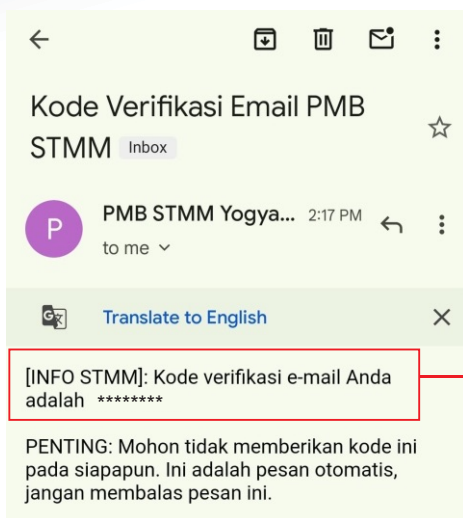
Kode Verifikasi Email PMB STMM Inbox

P

PMB STMM Yogya... 2:17 PM

to me

Translate to English

[INFO STMM]: Kode verifikasi e-mail Anda adalah ********

PENTING: Mohon tidak memberikan kode ini pada siapapun. Ini adalah pesan otomatis, jangan membalas pesan ini.